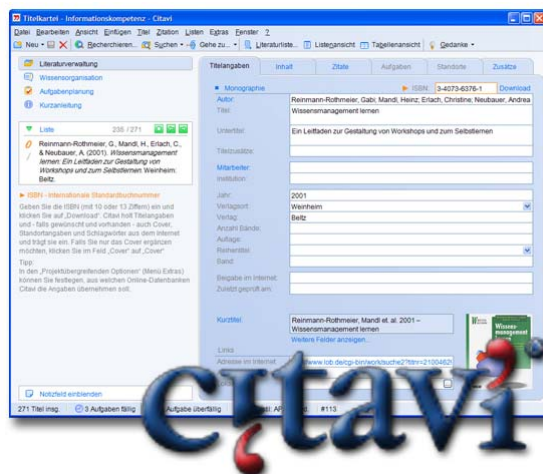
Titelkartei - Informationskompetenz - Citavi

Datei Bearbeiten Ansicht Einfügen Titel Zitation Listen Extras Fenster ?

Neu Recherchieren... Suchen Gehe zu... Literaturliste... Listenansicht Tabellenansicht Gedanke

Literaturverwaltung
Wissensorganisation
Aufgabenplanung
Kurzanleitung

Liste 238 / 271

Reinmann-Rothmeier, G., Mandl, H., Erlach, C., & Neubauer, A. (2001). Wissensmanagement lernen: Ein Leitfaden zur Gestaltung von Workshops und zum Selbstlernen. Weinheim: Beltz.

ISBN - Internationale Standardbuchnummer
Geben Sie die ISBN (mit 10 oder 13 Ziffern) ein und klicken Sie auf „Download". Citavi holt Titelangaben und - falls gewünscht und verfügbar - auch Cover, Standortangaben und Schlagwörter aus dem Internet und trägt sie ein. Falls Sie nur das Cover ergänzen möchten, klicken Sie im Feld „Cover" auf „Cover".
Tipp:
In den „Projektübergreifenden Optionen" (Menü Extras) können Sie festlegen, aus welchen Online-Datenbanken Citavi die Angaben übernehmen soll.

Notizfeld einblenden

Titelangaben Inhalt Zitate Aufgaben Standorte Zusätze

Monographie ISBN: 3-4073-6376-1 Download

Autor: Reinmann-Rothmeier, Gabi; Mandl, Heinz; Erlach, Christine; Neubauer, Andrea
Titel: Wissensmanagement lernen
Untertitel: Ein Leitfaden zur Gestaltung von Workshops und zum Selbstlernen
Titelzusätze:
Mitarbeiter:
Institution:
Jahr: 2001
Verlagsort: Weinheim
Verlag: Beltz
Anzahl Bände:
Auflage:
Reihentitel:
Band:
Bezugsdatum im Internet:
Zuletzt geprüft am:

Kurztitel: Reinmann-Rothmeier, Mandl et. al. 2001 – Wissensmanagement lernen
Weitere Felder anzeigen...
Links
Adresse im Internet: www.lob.de/cgi-bin/work/suche2?titnr=2100462

Wissensmanagement lernen

271 Titel insg. 3 Aufgaben fällig Aufgabe überfällig #113

citavi